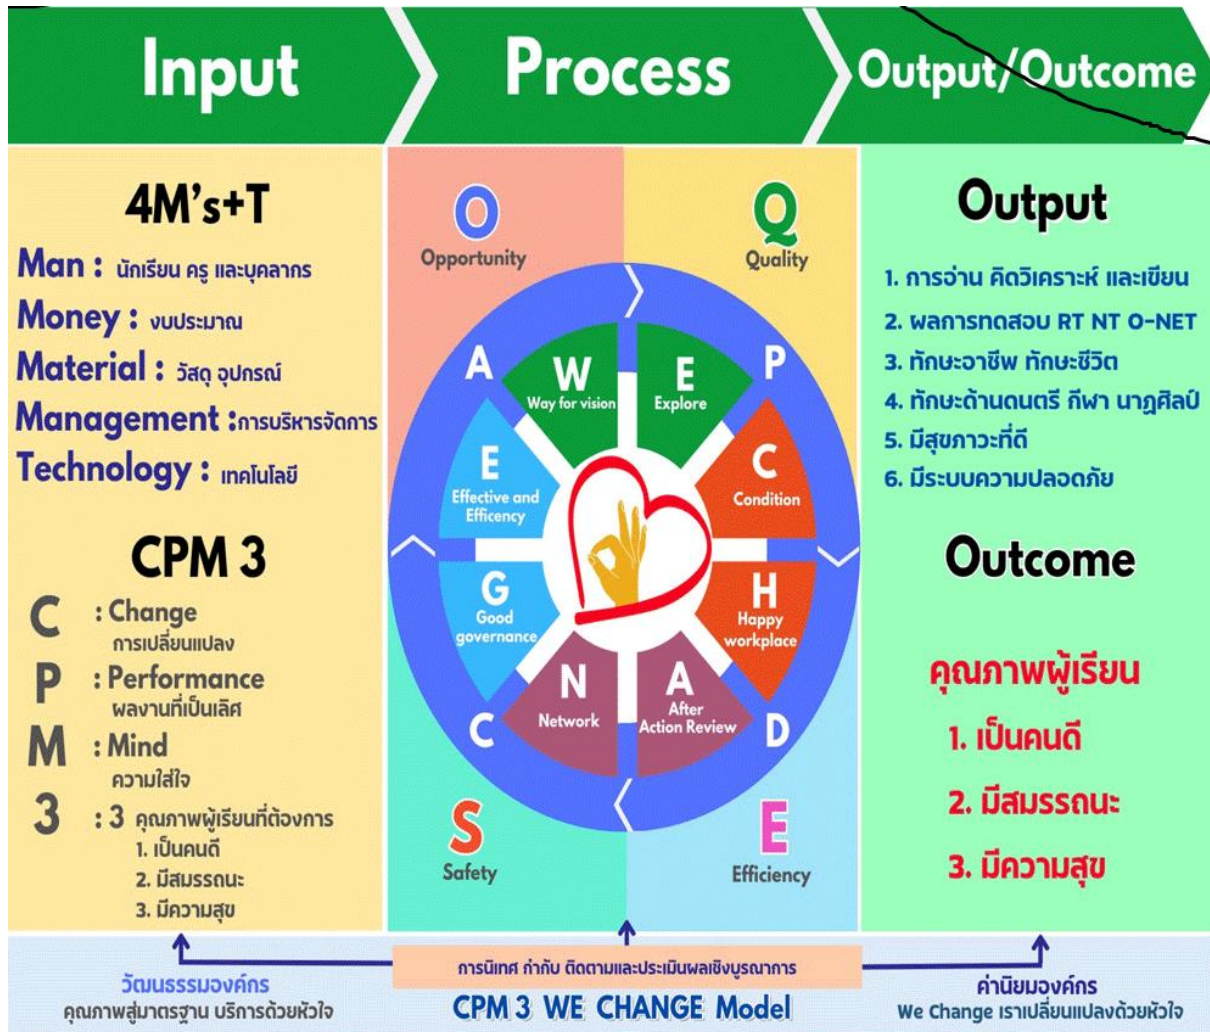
Input

Process

Output/Outcome

4M's+T

Man : นักเรียน ครู และบุคลากร

Money : งบประมาณ

Material : วัสดุ อุปกรณ์

Management : การบริหารจัดการ

Technology : เทคโนโลยี

CPM 3

C : Change
การเปลี่ยนแปลง

P : Performance
ผลงานที่เป็นเลิศ

M : Mind
ความใส่ใจ

3 : 3 คุณภาพผู้เรียนที่ต้องการ
1. เป็นคนดี
2. มีสมรรถนะ
3. มีความสุข

O
Opportunity

Q
Quality

A

W
Way for vision

E
Explore

P

E
Effective and Efficency

C
Condition

G
Good governance

H
Happy workplace

C

N
Network

A
After Action Review

D

S
Safety

E
Efficiency

Output

1. การอ่าน คิดวิเคราะห์ และเขียน
2. ผลการทดสอบ RT NT O-NET
3. ทักษะอาชีพ ทักษะชีวิต
4. ทักษะด้านดนตรี กีฬา นาฏศิลป์
5. มีสุขภาวะที่ดี
6. มีระบบความปลอดภัย

Outcome

คุณภาพผู้เรียน

1. เป็นคนดี
2. มีสมรรถนะ
3. มีความสุข

วัฒนธรรมองค์กร
คุณภาพสู่มาตรฐาน บริการด้วยหัวใจ

การนิเทศ กำกับ ติดตามและประเมินผลเชิงบูรณาการ

CPM 3 WE CHANGE Model

ค่านิยมองค์กร
We Change เราเปลี่ยนแปลงด้วยหัวใจ